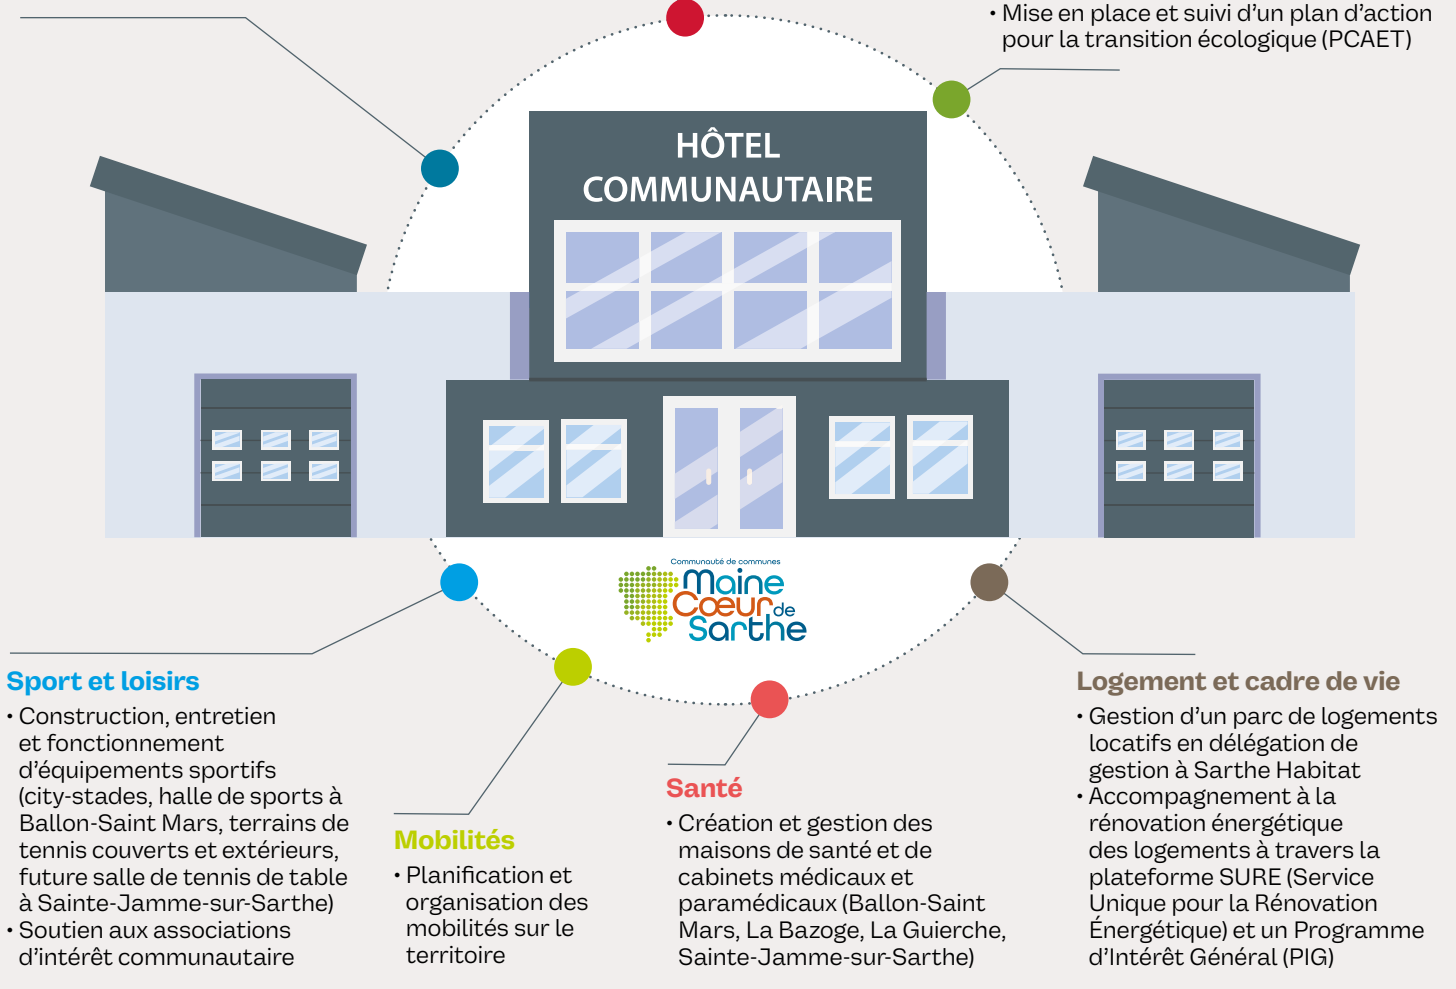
• Mise en place et suivi d'un plan d'action pour la transition écologique (PCAET)

HÔTEL COMMUNAUTAIRE

Communauté de communes
Maine Cœur de Sarthe

Sport et loisirs
• Construction, entretien et fonctionnement d'équipements sportifs (city-stades, halle de sports à Ballon-Saint Mars, terrains de tennis couverts et extérieurs, future salle de tennis de table à Sainte-Jamme-sur-Sarthe)
• Soutien aux associations d'intérêt communautaire

Mobilités
• Planification et organisation des mobilités sur le territoire

Santé
• Création et gestion des maisons de santé et de cabinets médicaux et paramédicaux (Ballon-Saint Mars, La Bazoge, La Guierche, Sainte-Jamme-sur-Sarthe)

Logement et cadre de vie
• Gestion d'un parc de logements locatifs en délégation de gestion à Sarthe Habitat
• Accompagnement à la rénovation énergétique des logements à travers la plateforme SURE (Service Unique pour la Rénovation Énergétique) et un Programme d'Intérêt Général (PIG)